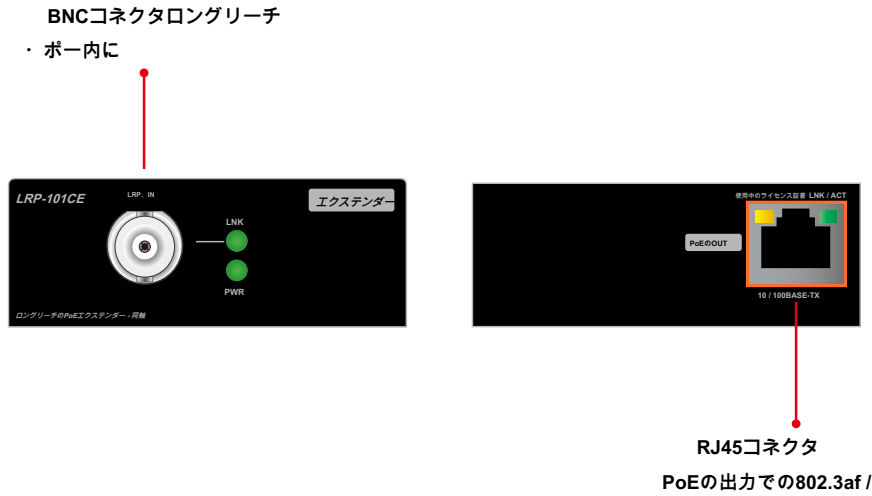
BNCコネクタロングリーチ

・ ポー内に

LRP-101CE

LRP．IN

エクステンダー

LNK

PWR

ロングリーチのPoEエクステンダー - 同軸

使用中のライセンス証書 LNK / ACT

PoEのOUT

10 / 100BASE-TX

RJ45コネクタ

PoEの出力での802.3af /